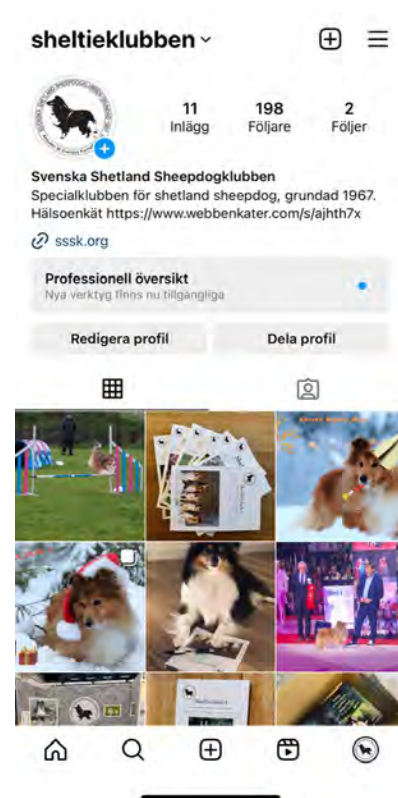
sheltieklubben

11
Inlägg

198
Följare

2
Följer

Svenska Shetland Sheepdogklubben
Specialklubben för shetland sheepdog, grundad 1967.
Hälsoenkät https://www.webbenkater.com/s/ajhth7x

sssk.org

Professionell översikt
Nya verktyg finns nu tillgängliga

Redigera profil

Dela profil